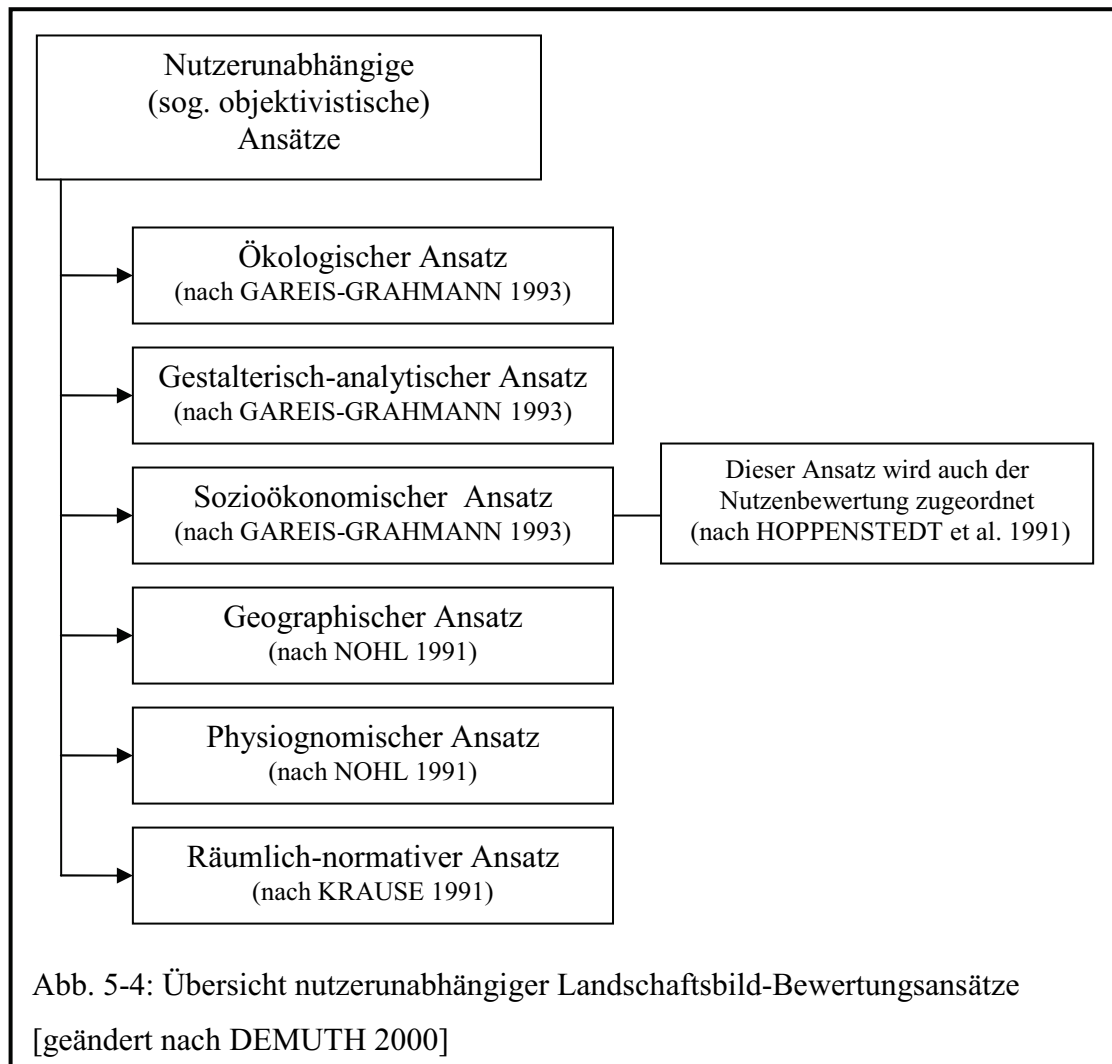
Nutzerunabhängige (sog. objektivistische) Ansätze

Ökologischer Ansatz
(nach GAREIS-GRAHMANN 1993)

Gestalterisch-analytischer Ansatz
(nach GAREIS-GRAHMANN 1993)

Sozioökonomischer Ansatz
(nach GAREIS-GRAHMANN 1993)

Dieser Ansatz wird auch der Nutzenbewertung zugeordnet
(nach HOPPENSTEDT et al. 1991)

Geographischer Ansatz
(nach NOHL 1991)

Physiognomischer Ansatz
(nach NOHL 1991)

Räumlich-normativer Ansatz
(nach KRAUSE 1991)

Abb. 5-4: Übersicht nutzerunabhängiger Landschaftsbild-Bewertungsansätze [geändert nach DEMUTH 2000]